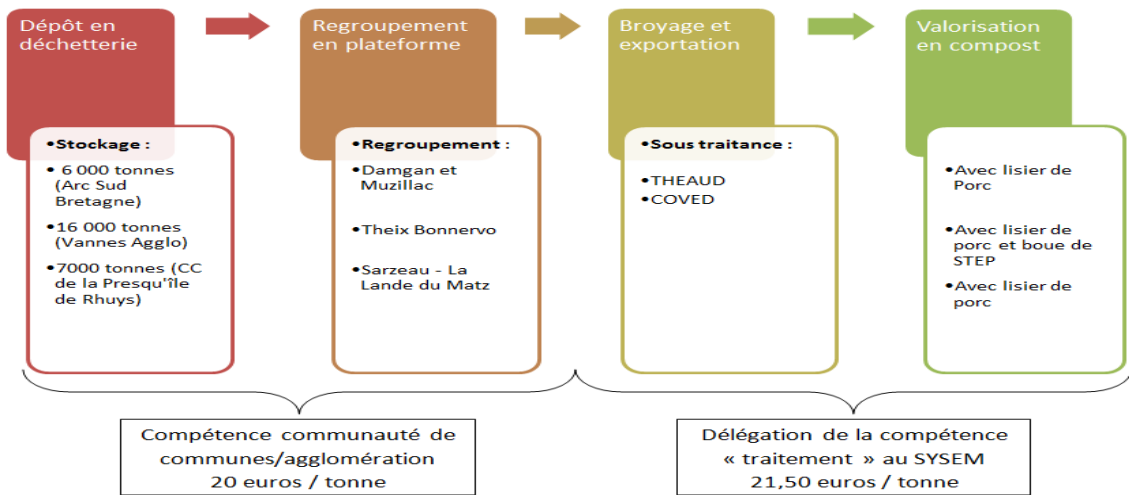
Dépôt en déchetterie

•Stockage :
• 6 000 tonnes (Arc Sud Bretagne)
•16 000 tonnes (Vannes Agglo)
•7000 tonnes (CC de la Presqu'île de Rhuys)

Regroupement en plateforme

•Regroupement :
•Damgan et Muzillac
•Theix Bonnervo
•Sarzeau - La Lande du Matz

Broyage et exportation

•Sous traitance :
•THEAUD
•COVED

Valorisation en compost

•Avec lisier de Porc
•Avec lisier de porc et boue de STEP
•Avec lisier de porc

Compétence communauté de communes/agglomération
20 euros / tonne

Délégation de la compétence « traitement » au SYSEM
21,50 euros / tonne